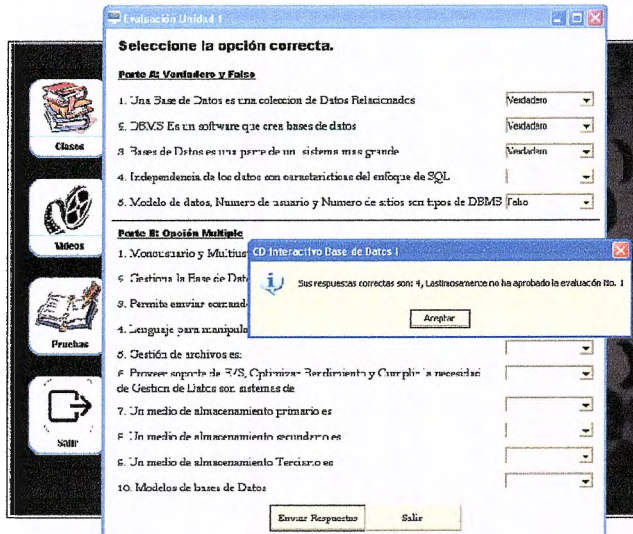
Evaluación Unidad 1

Seleccione la opción correcta.

Parte A: Verdadero y Falso

1. Una Base de Datos es una coleccion de Datos Relacionados | Verdadero

2. DBMS Es un software que crea bases de datos | Verdadero

3. Bases de Datos es una parte de un sistema mas grande | Verdadero

4. Independencia de los datos con caracteristicas del enfoque de SQL

5. Modelo de datos, Numero de usuario y Numero de sitios son tipos de DBMS | Falso

Parte B: Opción Multiple

1. Monousuario y Multius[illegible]

2. Gestiona la Base de Dato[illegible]

3. Permite enviar comand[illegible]

4. Lenguaje para manipula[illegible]

5. Gestión de archivos es:

6. Proveer soporte de BVS, Optimizar Rendimiento y Cumplir la necesidad de Gestion de Datos son sistemas de

7. Un medio de almacenamiento primario es

8. Un medio de almacenamiento secundario es

9. Un medio de almacenamiento Terciario es

10. Modelos de bases de Datos

Enviar Respuestas | Salir

CD Interactivo Base de Datos I

Sus respuestas correctas son: 4, Lastimosamente no ha aprobado la evaluación No. 1

Aceptar

Clases

Videos

Pruebas

Salir